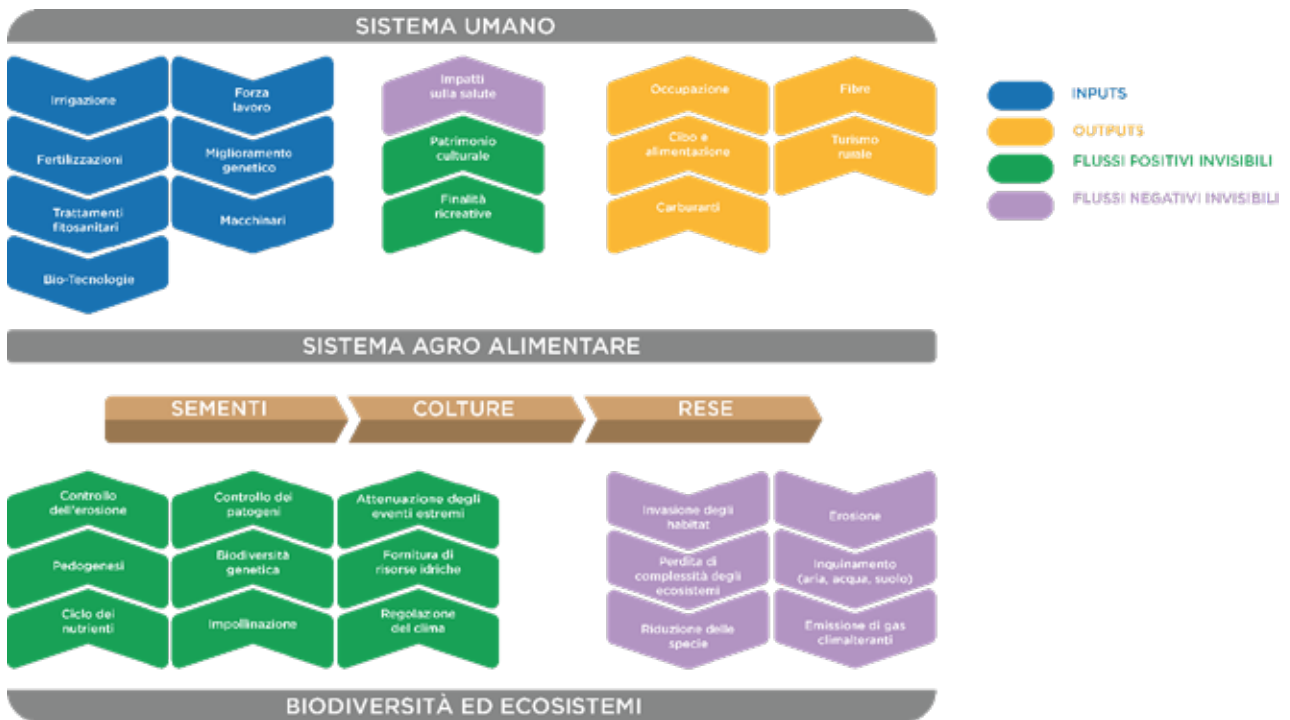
SISTEMA UMANO

Irrigazione

Forza lavoro

Fertilizzazioni

Miglioramento genetico

Trattamenti fitosanitari

Macchinari

Bio-Tecnologie

Impatti sulla salute

Patrimonio culturale

Finalità ricreative

Occupazione

Fibre

Cibo e alimentazione

Turismo rurale

Carburanti

INPUTS

OUTPUTS

FLUSSI POSITIVI INVISIBILI

FLUSSI NEGATIVI INVISIBILI

SISTEMA AGRO ALIMENTARE

SEMENTI

COLTURE

RESE

Controllo dell'erosione

Controllo dei patogeni

Attenuazione degli eventi estremi

Pedogenesi

Biodiversità genetica

Fornitura di risorse idriche

Ciclo dei nutrienti

Impollinazione

Regolazione del clima

Invasione degli habitat

Erosione

Perdita di complessità degli ecosistemi

Inquinamento (aria, acqua, suolo)

Riduzione delle specie

Emissione di gas climalteranti

BIODIVERSITÀ ED ECOSISTEMI